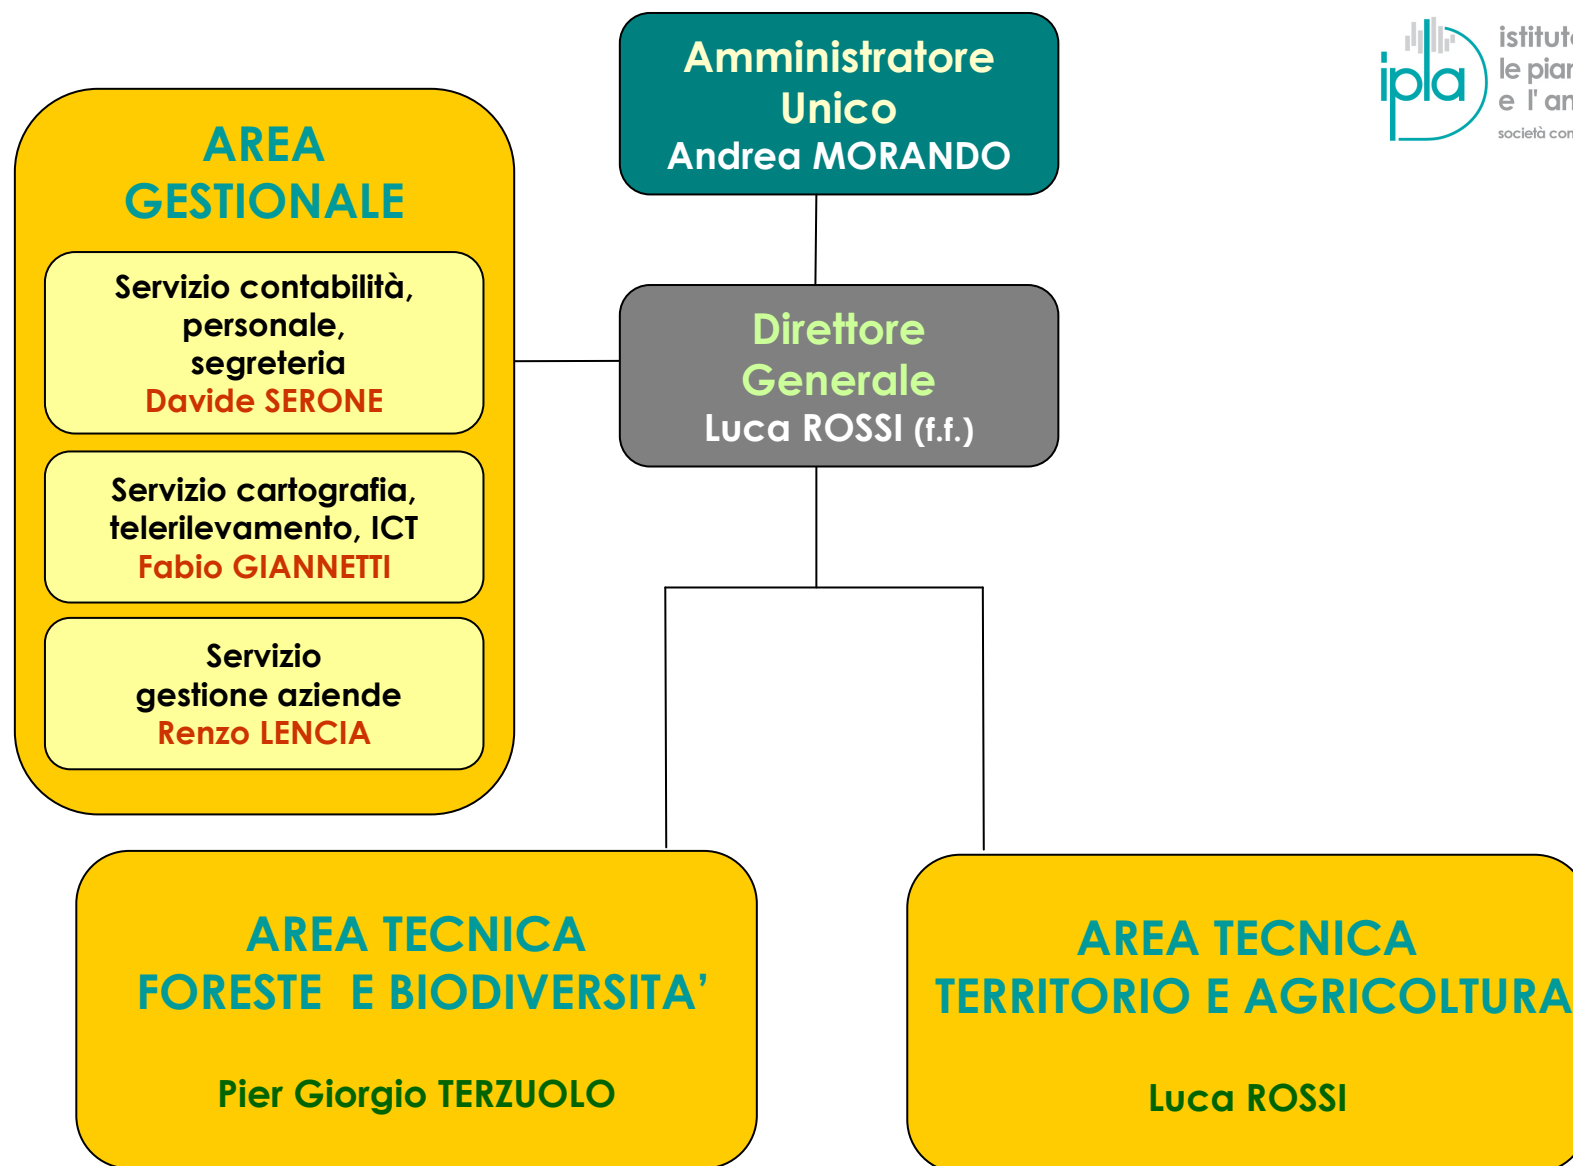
Amministratore Unico
Andrea MORANDO

ipla
istitut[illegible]
le pia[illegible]
e l' a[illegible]
società co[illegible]

AREA GESTIONALE

Servizio contabilità, personale, segreteria
Davide SERONE

Servizio cartografia, telerilevamento, ICT
Fabio GIANNETTI

Servizio gestione aziende
Renzo LENCIA

Direttore Generale
Luca ROSSI (f.f.)

AREA TECNICA
FORESTE E BIODIVERSITA'

Pier Giorgio TERZUOLO

AREA TECNICA
TERRITORIO E AGRICOLTURA

Luca ROSSI